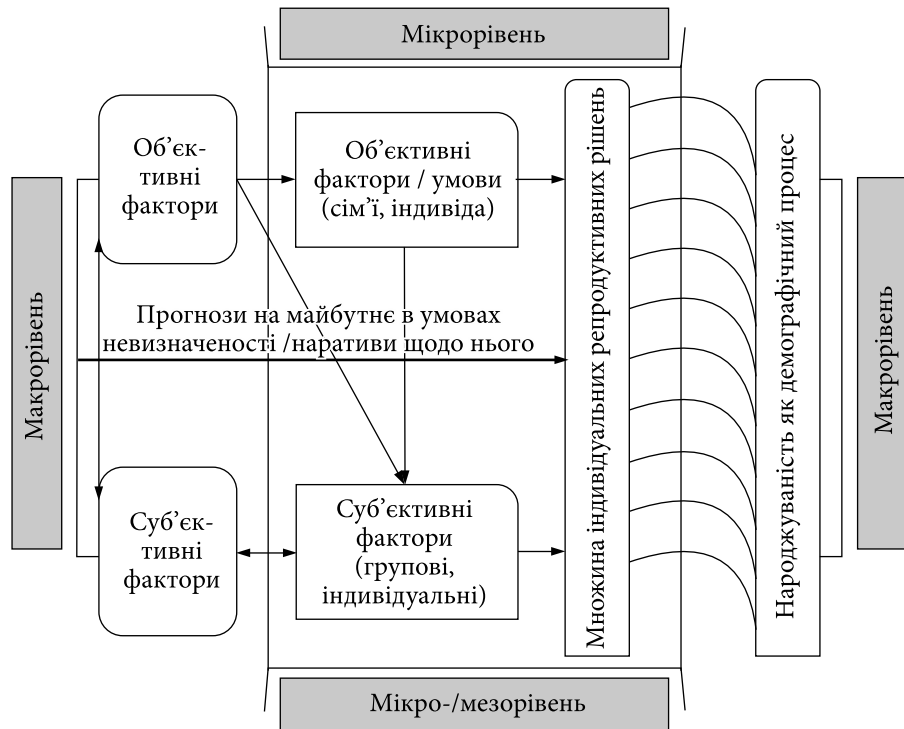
Мікрорівень

Макрорівень

Об’єктивні фактори

Об’єктивні фактори / умови (сім’ї, індивіда)

Множина індивідуальних репродуктивних рішень

Народжуваність як демографічний процес

Макрорівень

Прогнози на майбутнє в умовах невизначеності /наративи щодо нього

Суб’єктивні фактори

Суб’єктивні фактори (групові, індивідуальні)

Мікро-/мезорівень